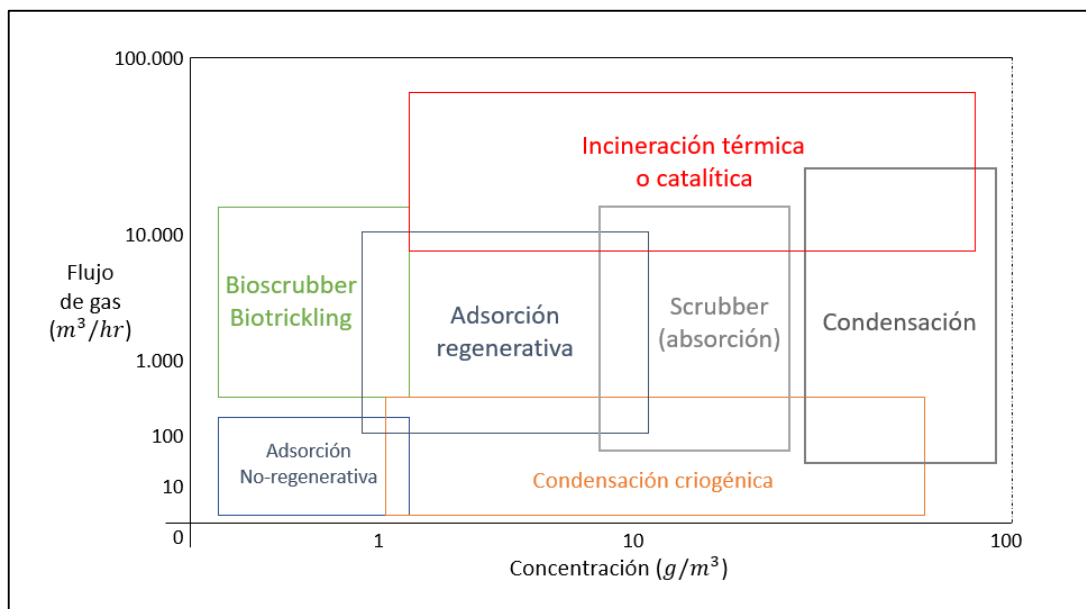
100.000

10.000

1.000

100

10

0

Flujo de gas $(m^3/hr)$

Incineración térmica o catalítica

Bioscrubber Biotrickling

Adsorción regenerativa

Scrubber (absorción)

Condensación

Adsorción No-regenerativa

Condensación criogénica

1

10

100

Concentración $(g/m^3)$